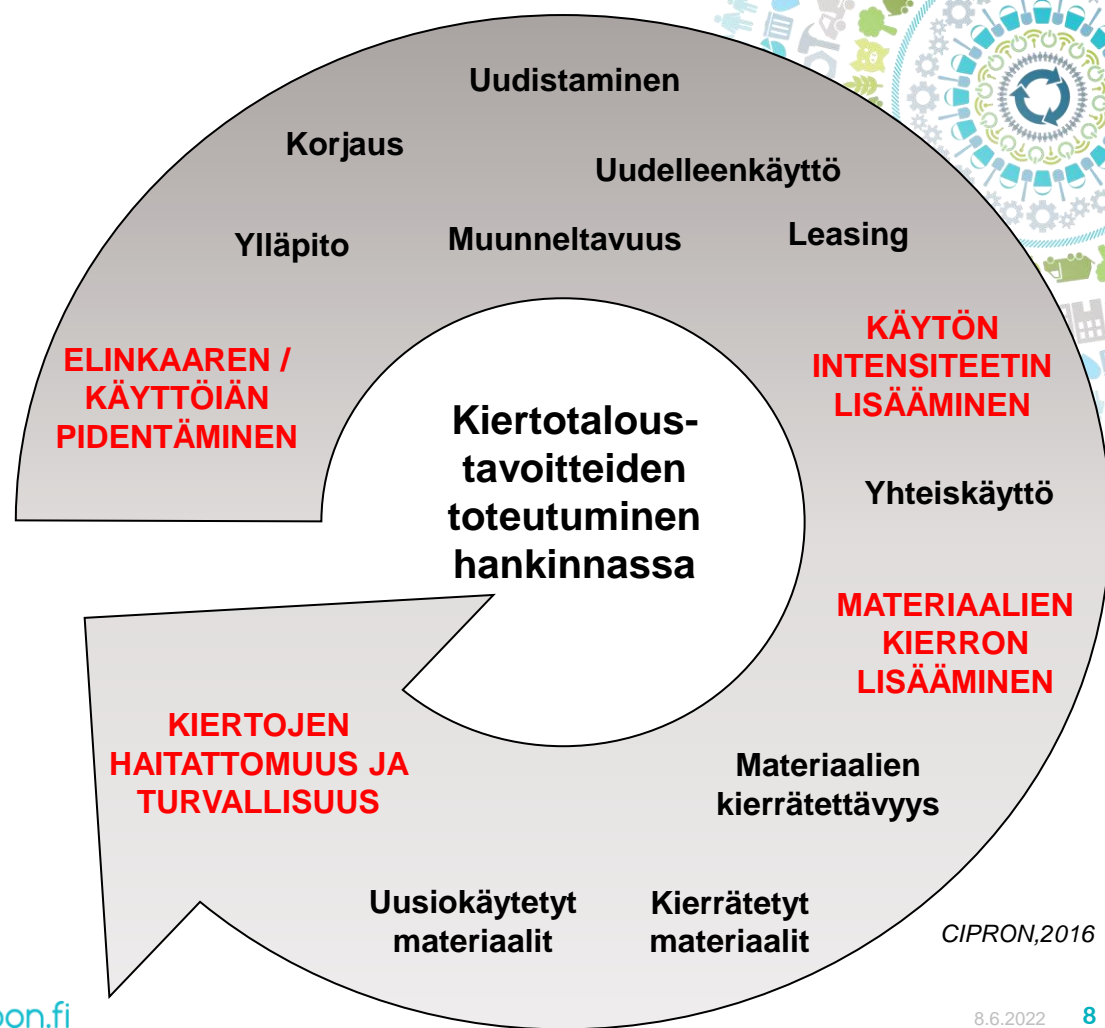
Uudistaminen

Korjaus

Uudelleenkäyttö

Ylläpito

Muunneltavuus

Leasing

KÄYTÖN INTENSITEETIN LISÄÄMINEN

ELINKAAREN / KÄYTTÖIÄN PIDENTÄMINEN

Kiertotalous-tavoitteiden toteutuminen hankinnassa

Yhteiskäyttö

MATERIAALIEN KIERRON LISÄÄMINEN

KIERTOJEN HAITATTOMUUS JA TURVALLISUUS

Materiaalien kierrätettävyys

Uusiokäytetyt materiaalit

Kierrätetyt materiaalit

CIPRON,2016

oon.fi

8.6.2022

8